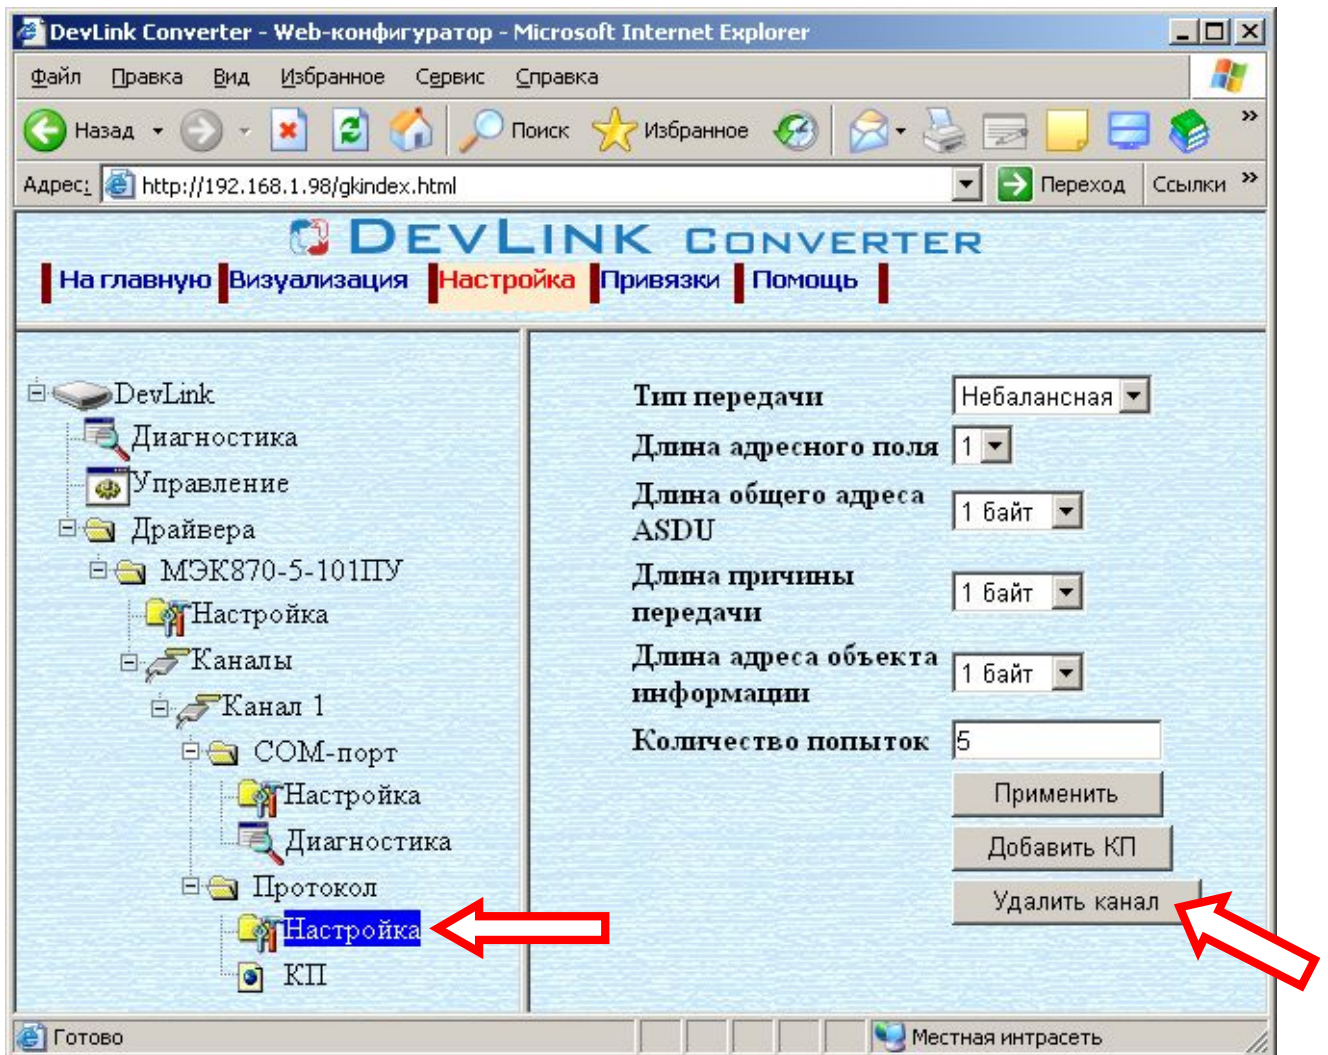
DevLink Converter - Web-конфигуратор - Microsoft Internet Explorer

Файл Правка Вид Избранное Сервис Справка

Назад Поиск Избранное

Адрес: http://192.168.1.98/gkindex.html Переход Ссылки

DEVLINK CONVERTER

На главную Визуализация Настройка Привязки Помощь

DevLink
Диагностика
Управление
Драйвера
МЭК870-5-101ПУ
Настройка
Каналы
Канал 1
COM-порт
Настройка
Диагностика
Протокол
Настройка
КП

| | |
|---|---|
| Тип передачи | Небалансная |
| Длина адресного поля | 1 |
| Длина общего адреса ASDU | 1 байт |
| Длина причины передачи | 1 байт |
| Длина адреса объекта информации | 1 байт |
| Количество попыток | 5 |

Применить
Добавить КП
Удалить канал

Готово
Местная интрасеть